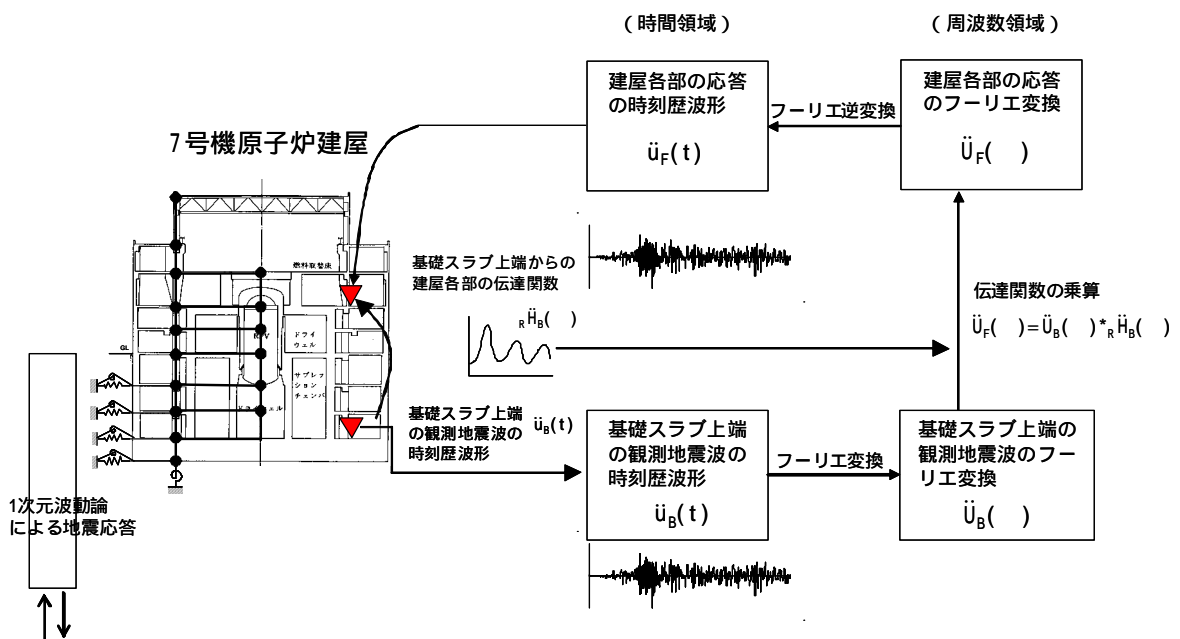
（時間領域）

（周波数領域）

建屋各部の応答の時刻歴波形

$\ddot{u}_F(t)$

フーリエ逆変換

建屋各部の応答のフーリエ変換

$\ddot{U}_F(\ )$

7号機原子炉建屋

燃料取替床

ドライウェル

サプレッションチェンバ

RPV

GL

基礎スラブ上端からの建屋各部の伝達関数

$_R\ddot{H}_B(\ )$

伝達関数の乗算

$\ddot{U}_F(\ )=\ddot{U}_B(\ )*{}_R\ddot{H}_B(\ )$

基礎スラブ上端の観測地震波の時刻歴波形

$\ddot{u}_B(t)$

基礎スラブ上端の観測地震波の時刻歴波形

$\ddot{u}_B(t)$

フーリエ変換

基礎スラブ上端の観測地震波のフーリエ変換

$\ddot{U}_B(\ )$

1次元波動論による地震応答